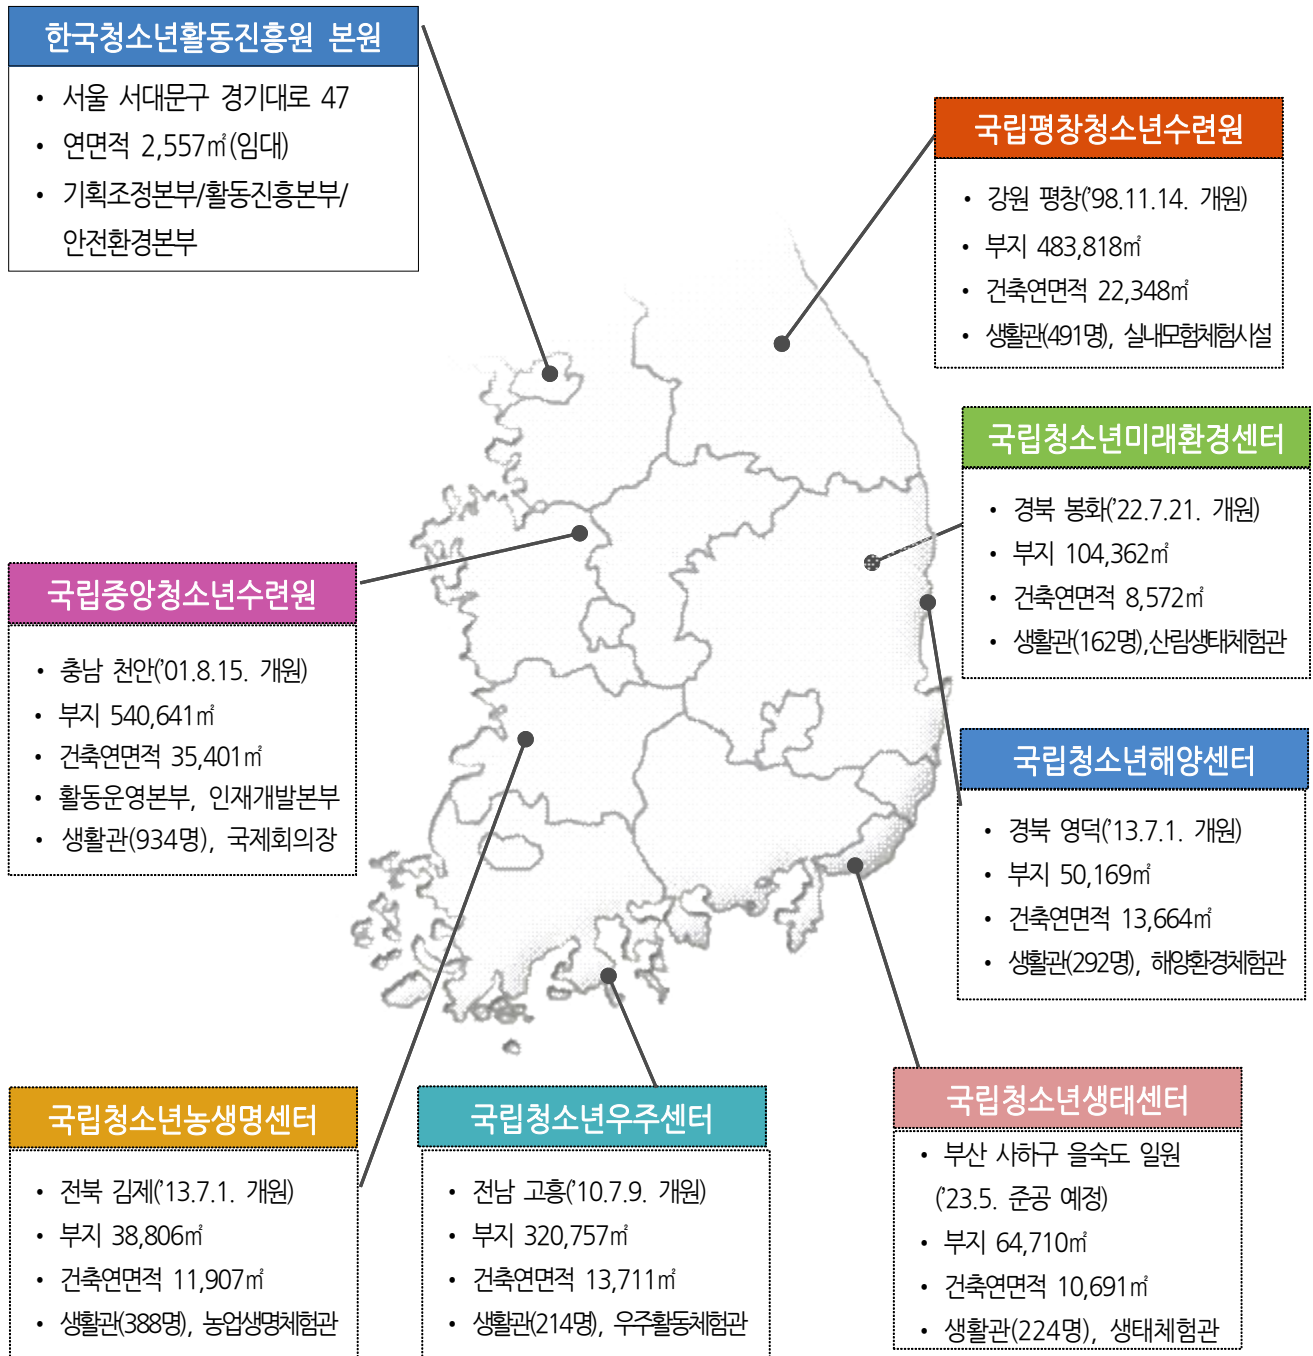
한국청소년활동진흥원 본원

• 서울 서대문구 경기대로 47
• 연면적 2,557㎡(임대)
• 기획조정본부/활동진흥본부/안전환경본부

국립평창청소년수련원

• 강원 평창('98.11.14. 개원)
• 부지 483,818㎡
• 건축연면적 22,348㎡
• 생활관(491명), 실내모험체험시설

국립청소년미래환경센터

• 경북 봉화('22.7.21. 개원)
• 부지 104,362㎡
• 건축연면적 8,572㎡
• 생활관(162명),산림생태체험관

국립중앙청소년수련원

• 충남 천안('01.8.15. 개원)
• 부지 540,641㎡
• 건축연면적 35,401㎡
• 활동운영본부, 인재개발본부
• 생활관(934명), 국제회의장

국립청소년해양센터

• 경북 영덕('13.7.1. 개원)
• 부지 50,169㎡
• 건축연면적 13,664㎡
• 생활관(292명), 해양환경체험관

국립청소년농생명센터

• 전북 김제('13.7.1. 개원)
• 부지 38,806㎡
• 건축연면적 11,907㎡
• 생활관(388명), 농업생명체험관

국립청소년우주센터

• 전남 고흥('10.7.9. 개원)
• 부지 320,757㎡
• 건축연면적 13,711㎡
• 생활관(214명), 우주활동체험관

국립청소년생태센터

• 부산 사하구 을숙도 일원 ('23.5. 준공 예정)
• 부지 64,710㎡
• 건축연면적 10,691㎡
• 생활관(224명), 생태체험관